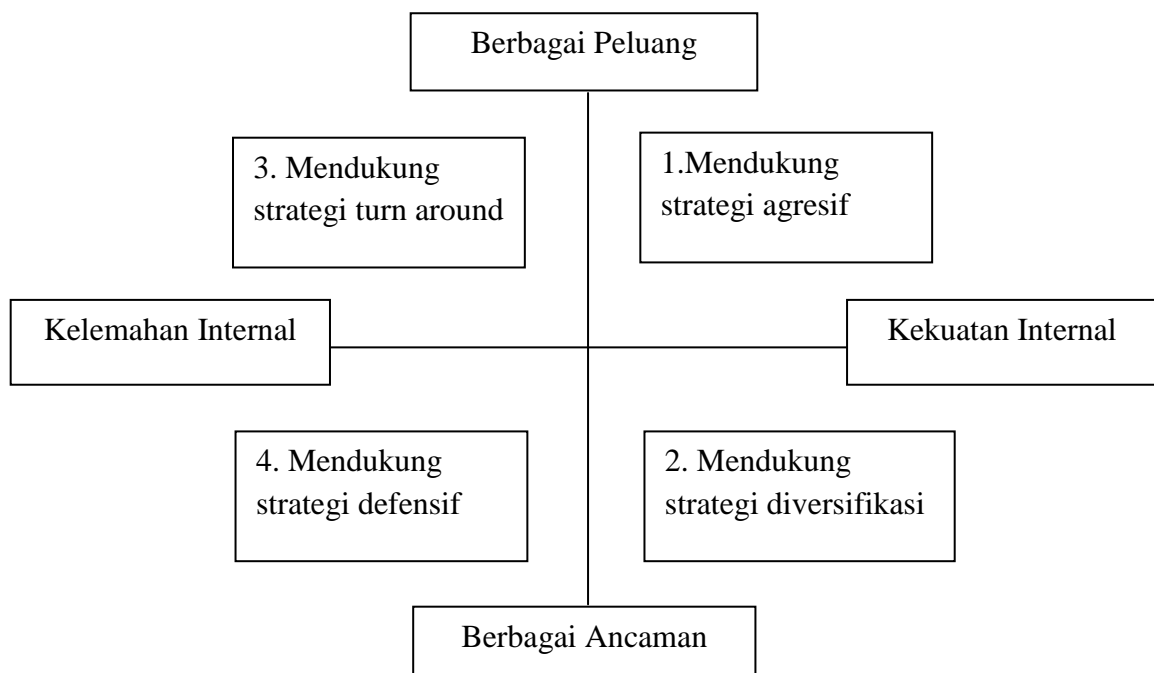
Berbagai Peluang

3. Mendukung strategi turn around

1.Mendukung strategi agresif

Kelemahan Internal

Kekuatan Internal

4. Mendukung strategi defensif

2. Mendukung strategi diversifikasi

Berbagai Ancaman